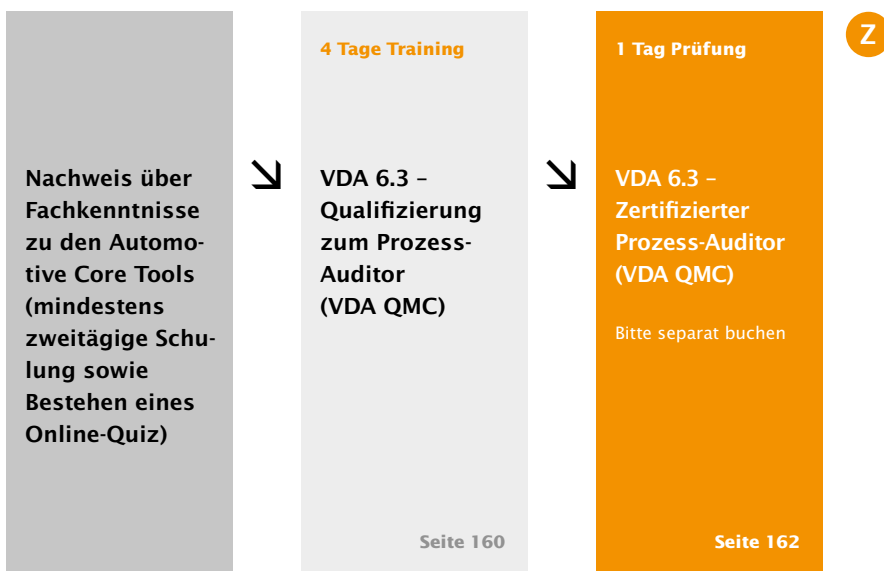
Nachweis über Fachkenntnisse zu den Automotive Core Tools (mindestens zweitägige Schulung sowie Bestehen eines Online-Quiz)

4 Tage Training

VDA 6.3 – Qualifizierung zum Prozess-Auditor (VDA QMC)

Seite 160

1 Tag Prüfung

VDA 6.3 – Zertifizierter Prozess-Auditor (VDA QMC)

Bitte separat buchen

Seite 162

Z